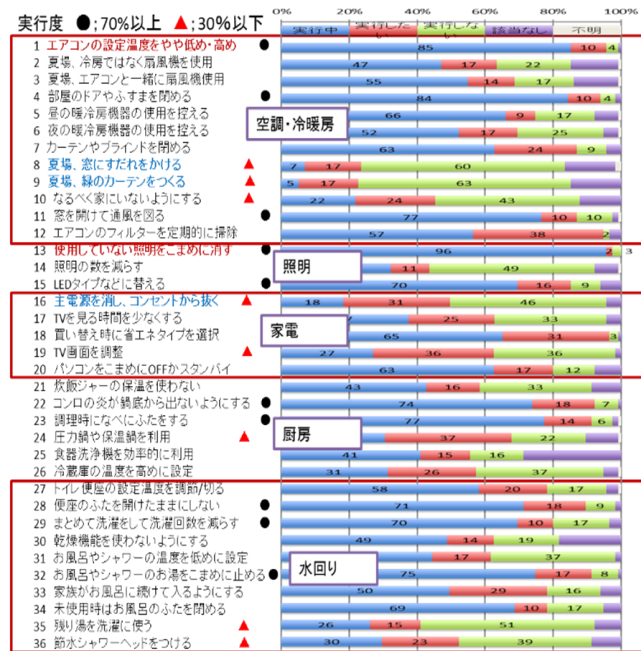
実行度 ●;70%以上 ▲;30%以下

0% 20% 40% 60% 80% 100%

実行中 実行した 実行しない 該当なし 不明

| No. | 項目 | 実行度 | 数値 |
|---|---|---|---|
| 1 | エアコンの設定温度をやや低め・高め | ● | 85, 10, 4 |
| 2 | 夏場、冷房ではなく扇風機を使用 | | 47, 17, 22 |
| 3 | 夏場、エアコンと一緒に扇風機使用 | | 55, 14, 17 |
| 4 | 部屋のドアやふすまを閉める | ● | 84, 10, 4 |
| 5 | 昼の暖冷房機器の使用を控える | | 66, 9, 17 |
| 6 | 夜の暖冷房機器の使用を控える | | 52, 17, 25 |
| 7 | カーテンやブラインドを閉める | | 63, 24, 9 |
| 8 | 夏場、窓にすだれをかける | ▲ | 7, 17, 60 |
| 9 | 夏場、緑のカーテンをつくる | ▲ | 5, 17, 63 |
| 10 | なるべく家にいないようにする | ▲ | 22, 24, 43 |
| 11 | 窓を開けて通風を図る | ● | 77, 10, 10 |
| 12 | エアコンのフィルターを定期的に掃除 | | 57, 38, 2 |
| 13 | 使用していない照明をこまめに消す | ● | 96, 2, 3 |
| 14 | 照明の数を減らす | | 11, 49 |
| 15 | LEDタイプなどに替える | | 70, 16, 9 |
| 16 | 主電源を消し、コンセントから抜く | ▲ | 18, 31, 46 |
| 17 | TVを見る時間を少なくする | | 25, 33 |
| 18 | 買い替え時に省エネタイプを選択 | | 65, 31, 3 |
| 19 | TV画面を調整 | ▲ | 27, 36, 36 |
| 20 | パソコンをこまめにOFFかスタンバイ | | 63, 17, 12 |
| 21 | 炊飯ジャーの保温を使わない | | 43, 16, 33 |
| 22 | コンロの炎が鍋底から出ないようにする | ● | 74, 18, 7 |
| 23 | 調理時になべにふたをする | ● | 77, 14, 6 |
| 24 | 圧力鍋や保温鍋を利用 | ▲ | 37, 22 |
| 25 | 食器洗浄機を効率的に利用 | | 41, 15, 16 |
| 26 | 冷蔵庫の温度を高めに設定 | | 31, 26, 37 |
| 27 | トイレ便座の設定温度を調節/切る | | 58, 20, 17 |
| 28 | 便座のふたを開けたままにしない | ● | 71, 18, 9 |
| 29 | まとめて洗濯をして洗濯回数を減らす | ● | 70, 10, 17 |
| 30 | 乾燥機能を使わないようにする | | 49, 14, 19 |
| 31 | お風呂やシャワーの温度を低めに設定 | | 17, 37 |
| 32 | お風呂やシャワーのお湯をこまめに止める | ● | 75, 17, 8 |
| 33 | 家族がお風呂に続けて入るようにする | | 50, 29, 16 |
| 34 | 未使用時はお風呂のふたを閉める | | 69, 10, 17 |
| 35 | 残り湯を洗濯に使う | ▲ | 26, 15, 51 |
| 36 | 節水シャワーヘッドをつける | ▲ | 30, 23, 39 |

空調・冷暖房

照明

家電

厨房

水回り